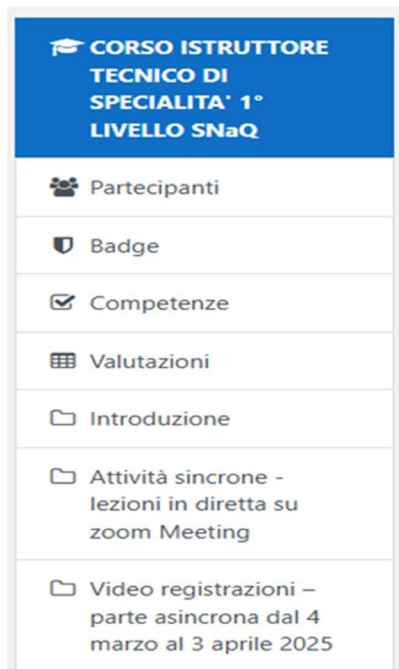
CORSO ISTRUTTORE TECNICO DI SPECIALITA' 1° LIVELLO SNaQ

Partecipanti

Badge

Competenze

Valutazioni

Introduzione

Attività sincrone - lezioni in diretta su zoom Meeting

Video registrazioni – parte asincrona dal 4 marzo al 3 aprile 2025